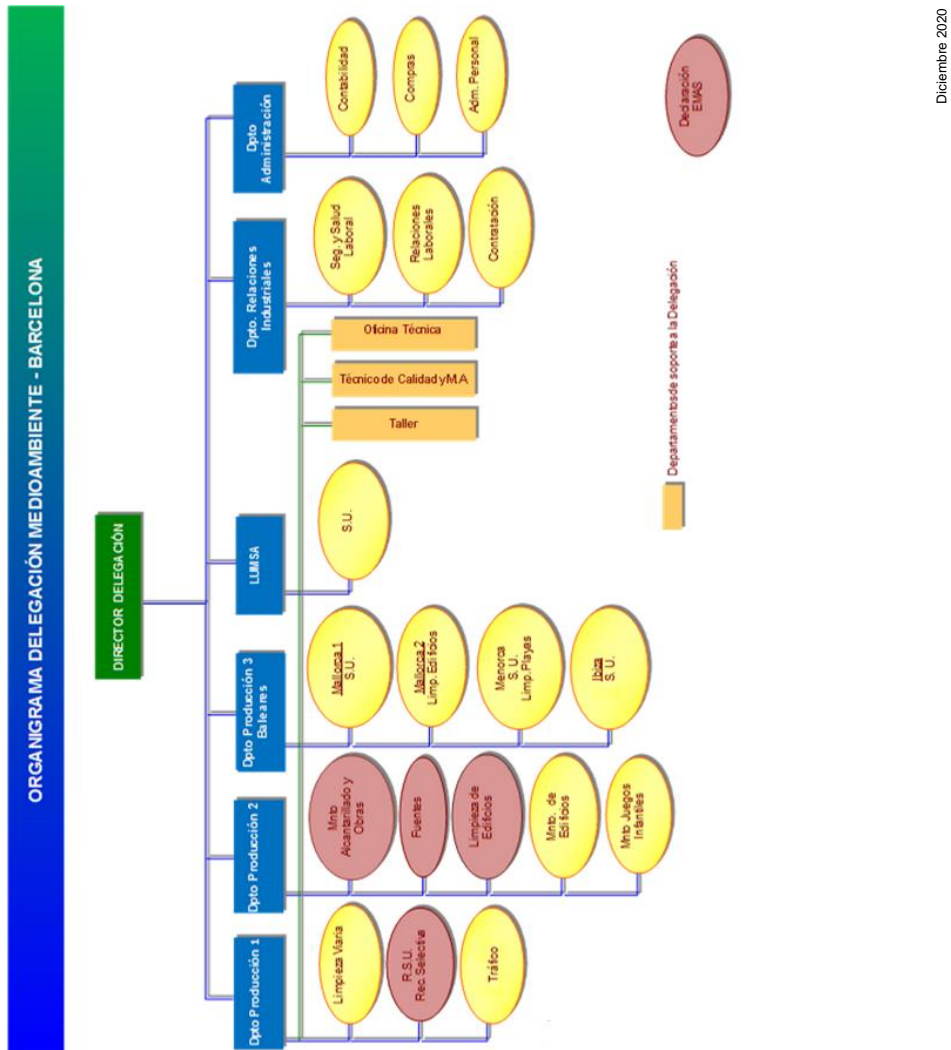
Diciembre 2020

ORGANIGRAMA DELEGACIÓN MEDIOAMBIENTE - BARCELONA

DIRECTOR DELEGACIÓN

Dpto Producción 1

Limpieza Viaria

R.S.U. Rec. Selectiva

Tráfico

Dpto Producción 2

Mntto. Alcantarillado y Obras

Fuentes

Limpieza de Edificios

Mntto. de Edificios

Mntto Juegos Infantiles

Dpto Producción 3 Baleares

Mallorca 1 S.U.

Mallorca 2 Limp. Edificios

Menorca S.U. Limp.Playas

Ibiza S.U.

LUMSA

S.U.

Taller

Técnico de Calidad y M.A

Oficina Técnica

Dpto. Relaciones Industriales

Seg. y Salud Laboral

Relaciones Laborales

Contratación

Dpto Administración

Contabilidad

Compras

Adm. Personal

Departamentos de soporte a la Delegación

Dedicación EMAS